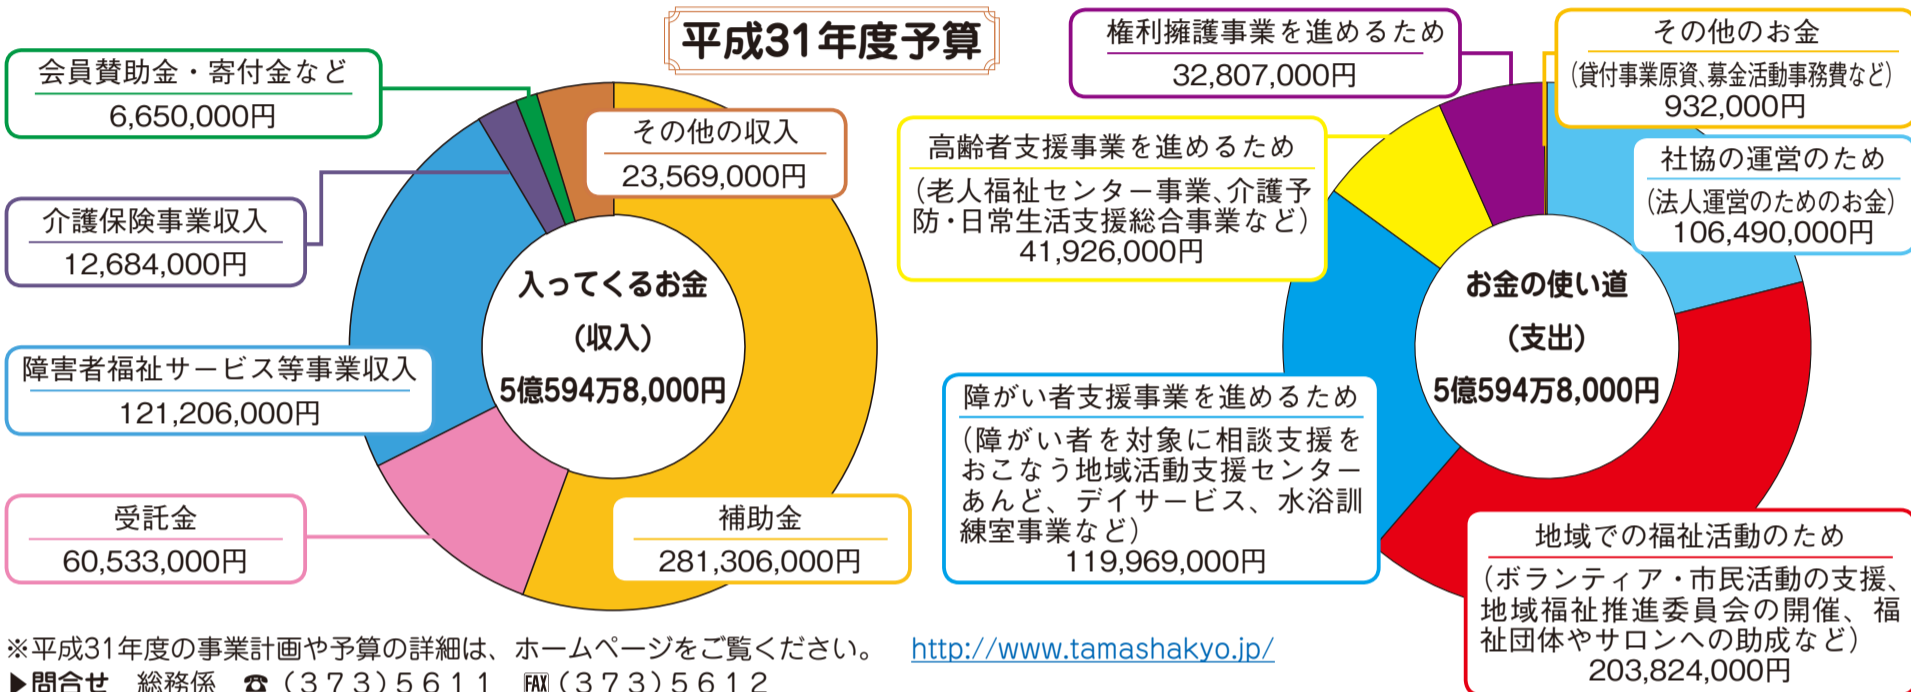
平成31年度予算

会員賛助金・寄付金など
6,650,000円

その他の収入
23,569,000円

介護保険事業収入
12,684,000円

障害者福祉サービス等事業収入
121,206,000円

受託金
60,533,000円

補助金
281,306,000円

入ってくるお金
（収入）
5億594万8,000円

権利擁護事業を進めるため
32,807,000円

その他のお金
（貸付事業原資、募金活動事務費など）
932,000円

高齢者支援事業を進めるため
（老人福祉センター事業、介護予防・日常生活支援総合事業など）
41,926,000円

社協の運営のため
（法人運営のためのお金）
106,490,000円

お金の使い道
（支出）
5億594万8,000円

障がい者支援事業を進めるため
（障がい者を対象に相談支援をおこなう地域活動支援センターあんど、デイサービス、水浴訓練室事業など）
119,969,000円

地域での福祉活動のため
（ボランティア・市民活動の支援、地域福祉推進委員会の開催、福祉団体やサロンへの助成など）
203,824,000円

※平成31年度の事業計画や予算の詳細は、ホームページをご覧ください。 http://www.tamashakyo.jp/
▶問合せ 総務係 ☎（373）5611 FAX（373）5612